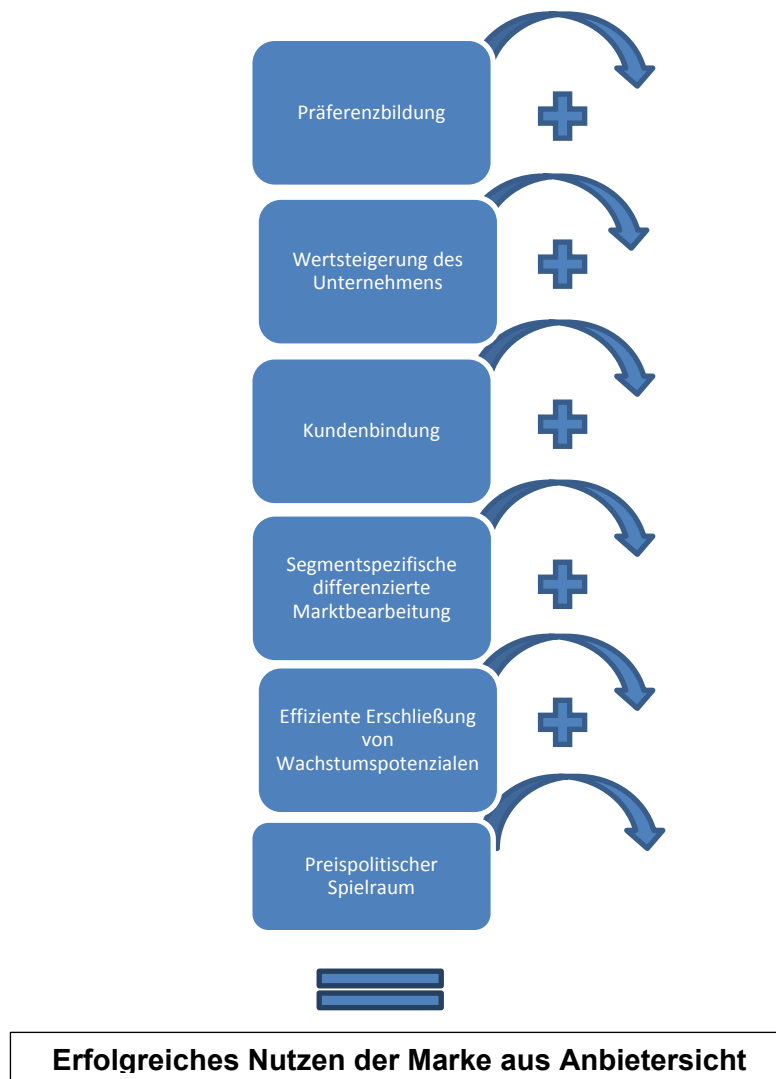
Präferenzbildung

Wertsteigerung des Unternehmens

Kundenbindung

Segmentspezifische differenzierte Marktbearbeitung

Effiziente Erschließung von Wachstumspotenzialen

Preispolitischer Spielraum

**Erfolgreiches Nutzen der Marke aus Anbietersicht**